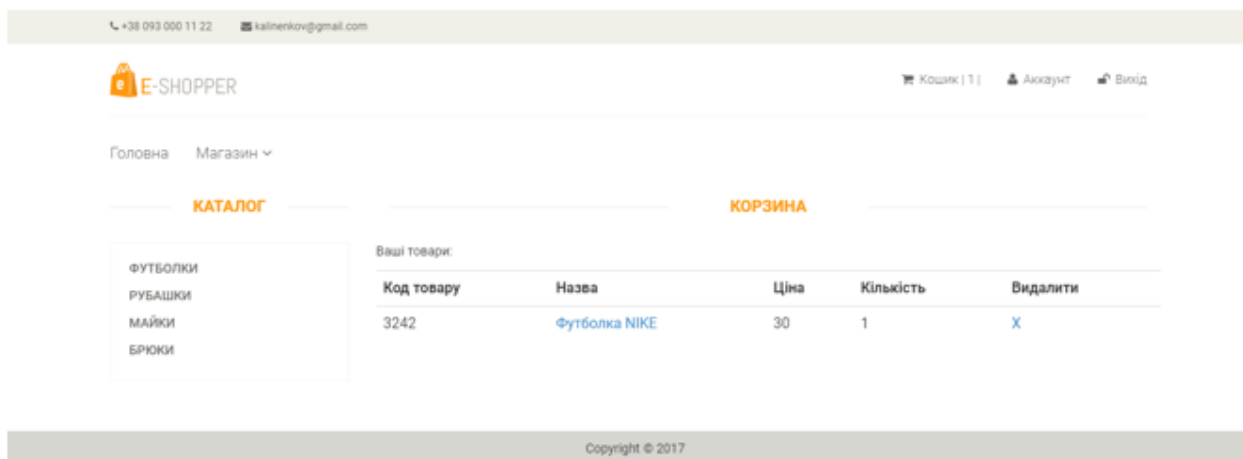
+38 093 000 11 22 kalinenkov@gmail.com

E-SHOPPER

Кошик | 1 | Аккаунт Вихід

Головна Магазин

КАТАЛОГ

ФУТБОЛКИ
РУБАШКИ
МАЙКИ
БРЮКИ

КОРЗИНА

Ваші товари:

| Код товару | Назва | Ціна | Кількість | Видалити |
|---|---|---|---|---|
| 3242 | Футболка NIKE | 30 | 1 | X |

Copyright © 2017